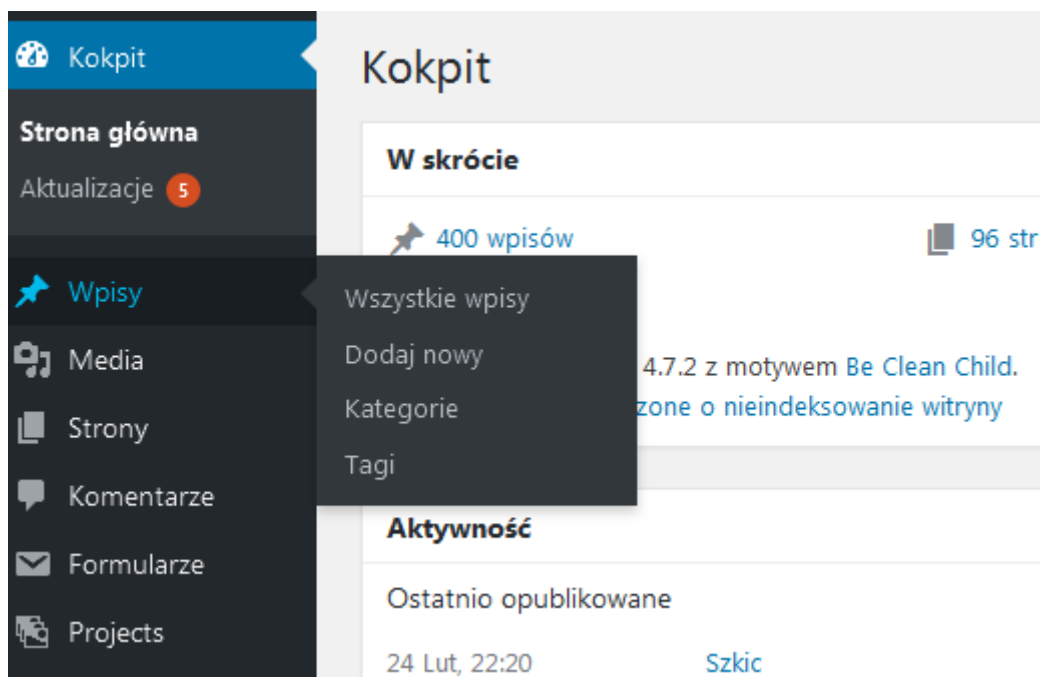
Kokpit

Strona główna

Aktualizacje 5

Wpisy

Media

Strony

Komentarze

Formularze

Projects

Wszystkie wpisy

Dodaj nowy

Kategorie

Tagi

Kokpit

W skrócie

400 wpisów

96 str

4.7.2 z motywem Be Clean Child.

zone o nieindeksowanie witryny

Aktywność

Ostatnio opublikowane

24 Lut, 22:20

Szkic